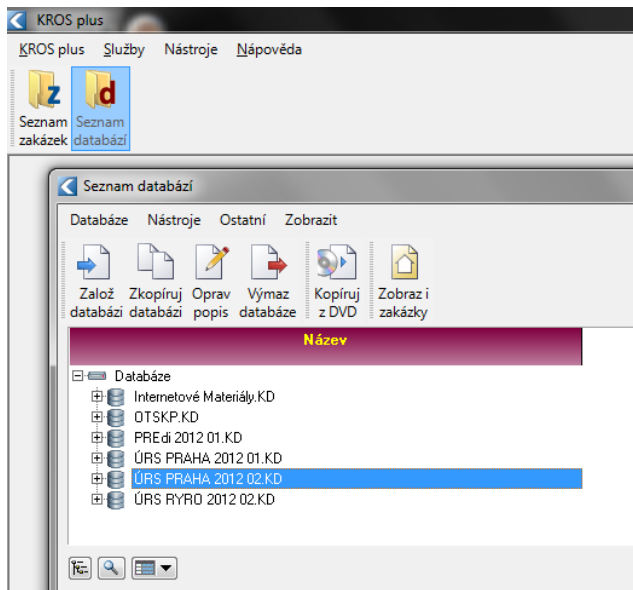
KROS plus

KROS plus Služby Nástroje Nápověda

Seznam zakázek Seznam databází

Seznam databází

Databáze Nástroje Ostatní Zobrazit

Založ databázi Zkopíruj databázi Oprav popis Výmaz databáze Kopíruj z DVD Zobraz i zakázky

Název

Databáze
Internetové Materiály.KD
OTSKP.KD
PREdi 2012 01.KD
ÚRS PRAHA 2012 01.KD
ÚRS PRAHA 2012 02.KD
ÚRS RYRO 2012 02.KD